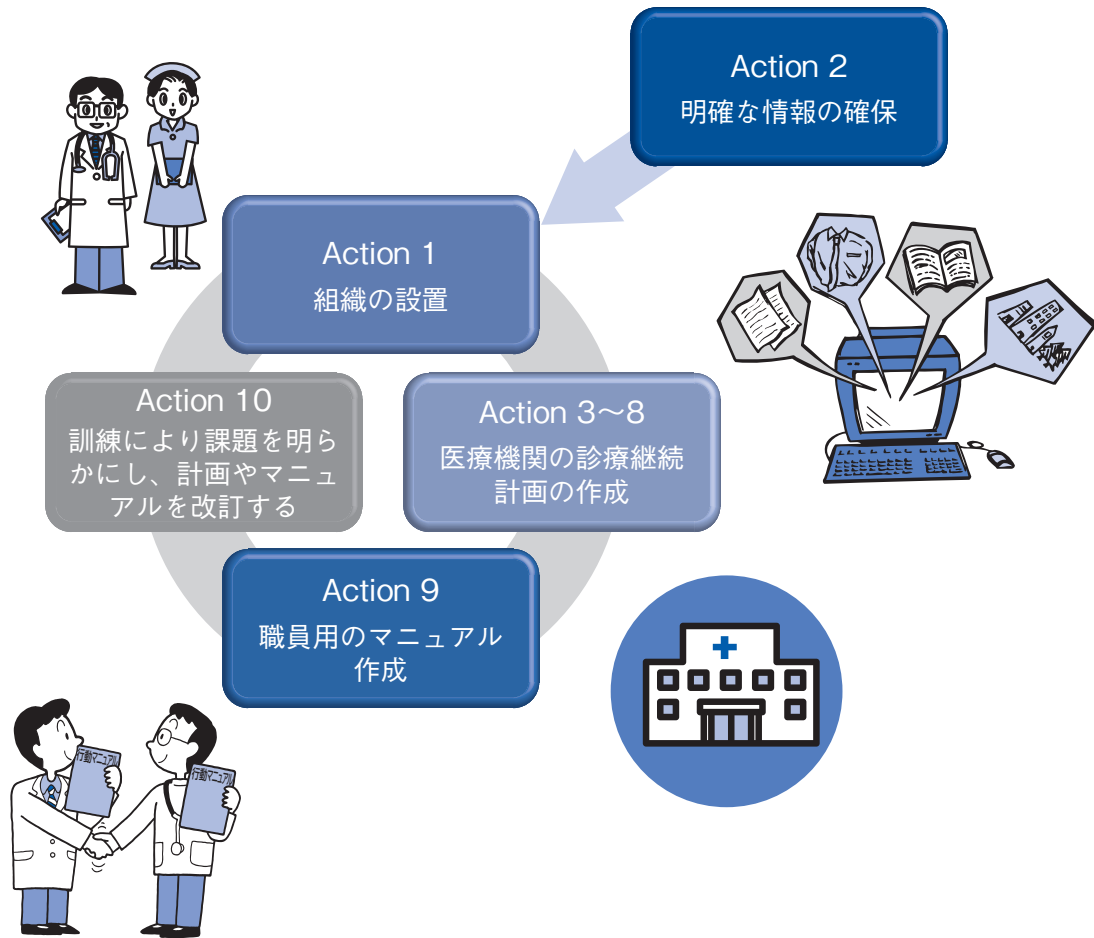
Action 2
明確な情報の確保

Action 1
組織の設置

Action 10
訓練により課題を明らかにし、計画やマニュアルを改訂する

Action 3～8
医療機関の診療継続計画の作成

Action 9
職員用のマニュアル作成

行動マニュアル

行動マニュアル